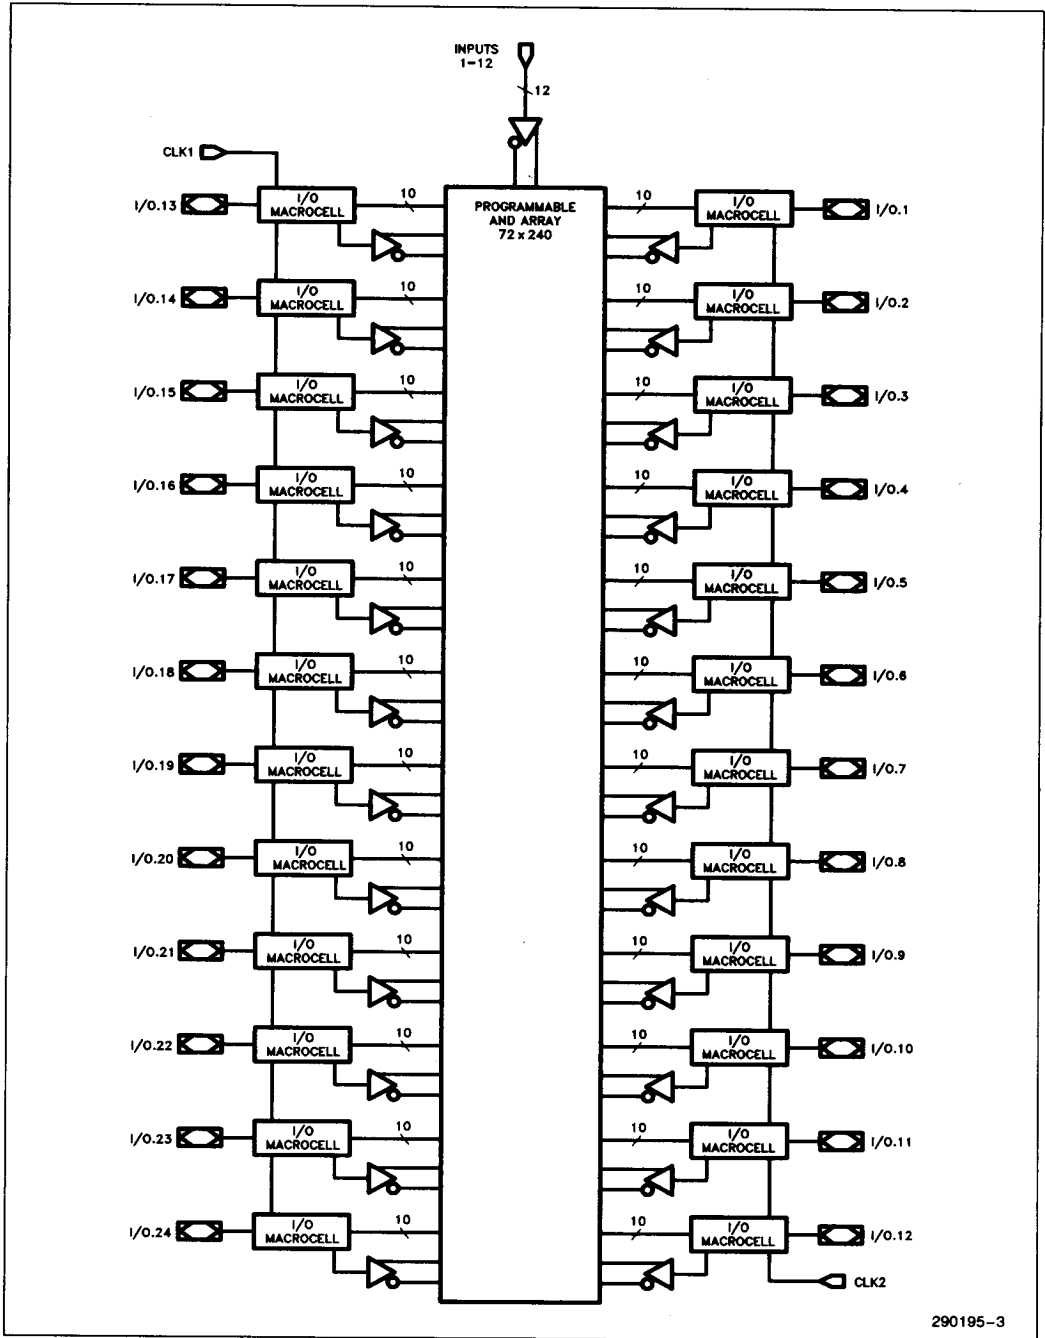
INPUTS 1–12

12

CLK1

PROGRAMMABLE AND ARRAY 72 x 240

I/O.13 I/O MACROCELL 10
I/O.14 I/O MACROCELL 10
I/O.15 I/O MACROCELL 10
I/O.16 I/O MACROCELL 10
I/O.17 I/O MACROCELL 10
I/O.18 I/O MACROCELL 10
I/O.19 I/O MACROCELL 10
I/O.20 I/O MACROCELL 10
I/O.21 I/O MACROCELL 10
I/O.22 I/O MACROCELL 10
I/O.23 I/O MACROCELL 10
I/O.24 I/O MACROCELL 10

10 I/O MACROCELL I/O.1
10 I/O MACROCELL I/O.2
10 I/O MACROCELL I/O.3
10 I/O MACROCELL I/O.4
10 I/O MACROCELL I/O.5
10 I/O MACROCELL I/O.6
10 I/O MACROCELL I/O.7
10 I/O MACROCELL I/O.8
10 I/O MACROCELL I/O.9
10 I/O MACROCELL I/O.10
10 I/O MACROCELL I/O.11
10 I/O MACROCELL I/O.12

CLK2

290195–3